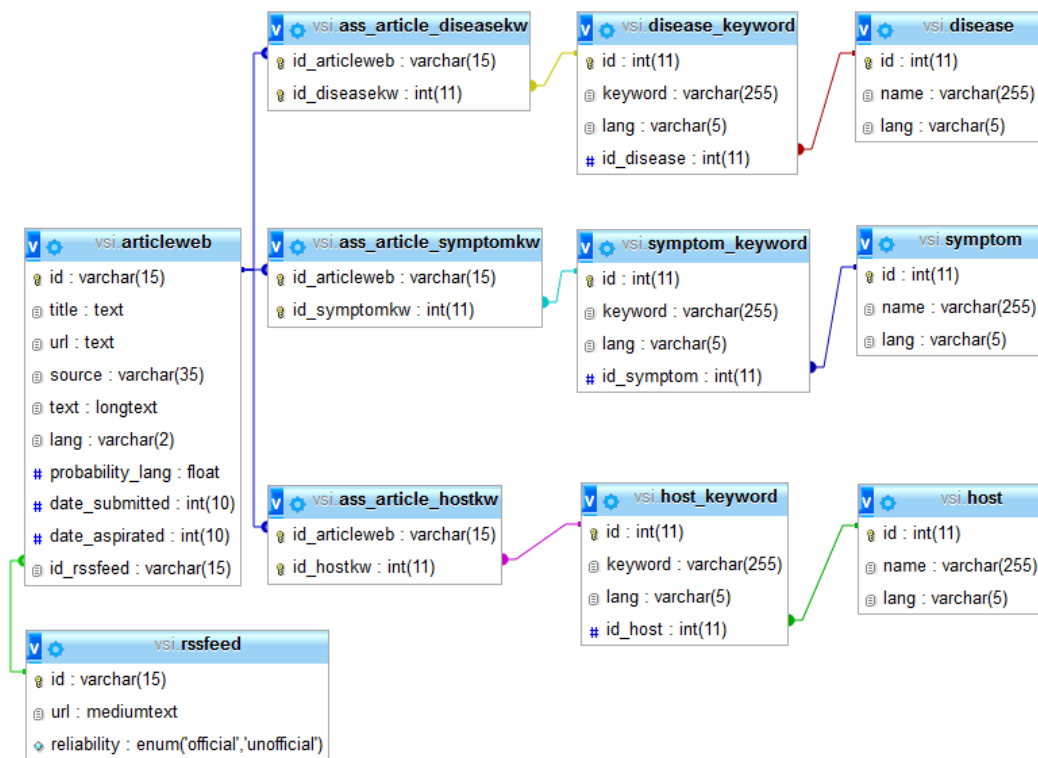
v vsi.ass_article_diseasekw
id_articleweb : varchar(15)
id_diseasekw : int(11)

v vsi.disease_keyword
id : int(11)
keyword : varchar(255)
lang : varchar(5)
id_disease : int(11)

v vsi.disease
id : int(11)
name : varchar(255)
lang : varchar(5)

v vsi.articleweb
id : varchar(15)
title : text
url : text
source : varchar(35)
text : longtext
lang : varchar(2)
probability_lang : float
date_submitted : int(10)
date_aspirated : int(10)
id_rssfeed : varchar(15)

v vsi.ass_article_symptomkw
id_articleweb : varchar(15)
id_symptomkw : int(11)

v vsi.symptom_keyword
id : int(11)
keyword : varchar(255)
lang : varchar(5)
id_symptom : int(11)

v vsi.symptom
id : int(11)
name : varchar(255)
lang : varchar(5)

v vsi.ass_article_hostkw
id_articleweb : varchar(15)
id_hostkw : int(11)

v vsi.host_keyword
id : int(11)
keyword : varchar(255)
lang : varchar(5)
id_host : int(11)

v vsi.host
id : int(11)
name : varchar(255)
lang : varchar(5)

v vsi.rssfeed
id : varchar(15)
url : mediumtext
reliability : enum('official','unofficial')